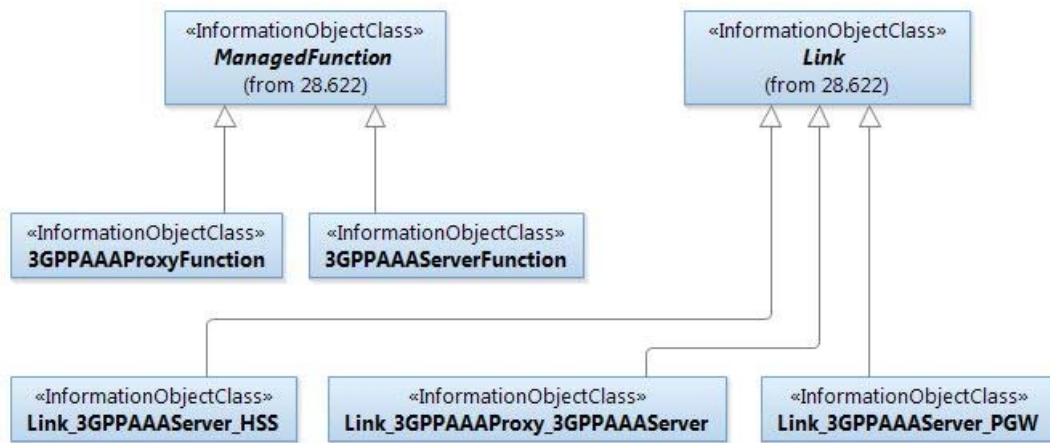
«InformationObjectClass»
ManagedFunction
(from 28.622)

«InformationObjectClass»
Link
(from 28.622)

«InformationObjectClass»
3GPPAAAProxyFunction

«InformationObjectClass»
3GPPAAAServerFunction

«InformationObjectClass»
Link_3GPPAAAServer_HSS

«InformationObjectClass»
Link_3GPPAAAProxy_3GPPAAAServer

«InformationObjectClass»
Link_3GPPAAAServer_PGW